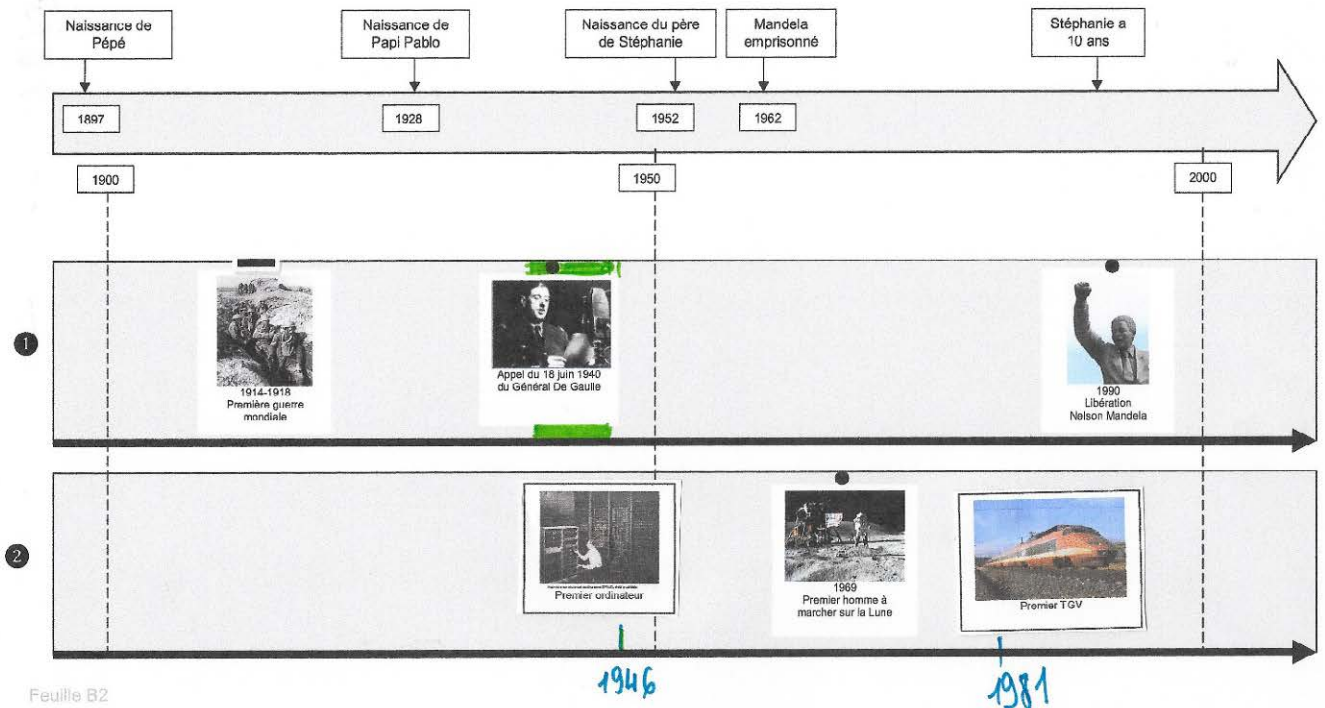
Naissance de Pépé

Naissance de Papi Pablo

Naissance du père de Stéphanie

Mandela emprisonné

Stéphanie a 10 ans

1897

1928

1952

1962

1900

1950

2000

1

1914-1918
Première guerre mondiale

Appel du 18 juin 1940 du Général De Gaulle

1990
Libération Nelson Mandela

2

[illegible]
Premier ordinateur

1969
Premier homme à marcher sur la Lune

Premier TGV

1946

1981

Feuille B2